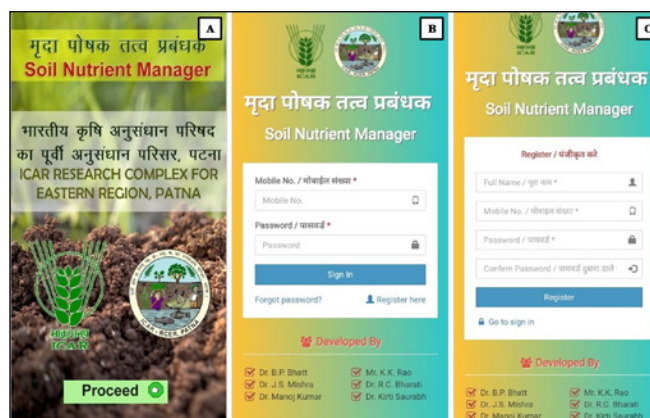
A

मृदा पोषक तत्व प्रबंधक

Soil Nutrient Manager

भारतीय कृषि अनुसंधान परिषद का पूर्वी अनुसंधान परिसर, पटना

ICAR RESEARCH COMPLEX FOR EASTERN REGION, PATNA

भाकृअनुप ICAR

Proceed

B

भाकृअनुप ICAR

मृदा पोषक तत्व प्रबंधक

Soil Nutrient Manager

Mobile No. / मोबाइल संख्या *

Mobile No.

Password / पासवर्ड *

Password

Sign In

Forgot password?

Register here

Developed By

Dr. B.P. Bhatt

Mr. K.K. Rao

Dr. J.S. Mishra

Dr. R.C. Bharati

Dr. Manoj Kumar

Dr. Kirti Saurabh

C

मृदा पोषक तत्व प्रबंधक

Soil Nutrient Manager

Register / पंजीकृत करे

Full Name / पूरा नाम *

Mobile No. / मोबाइल संख्या *

Password / पासवर्ड *

Confirm Password / पासवर्ड दुबारा डाले *

Register

Go to sign in

Developed By

Dr. B.P. Bhatt

Mr. K.K. Rao

Dr. J.S. Mishra

Dr. R.C. Bharati

Dr. Manoj Kumar

Dr. Kirti Saurabh